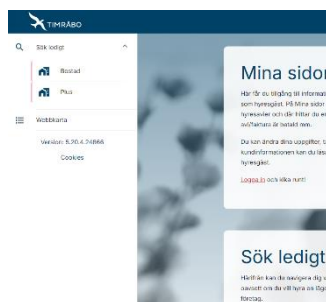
TIMRÅBO

Sök ledigt

Bostad

Plus

Webbkarta

Version: 5.20.4.24866

Cookies

Mina sidor

Här får du tillgång till informat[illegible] som hyresgäst. På Mina sidor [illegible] hyresavier och där hittar du ev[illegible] avi/faktura är betald mm.

Du kan ändra dina uppgifter, t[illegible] kundinformationen kan du läsa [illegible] hyresgäst.

Logga in och titta runt!

Sök ledigt

Härifrån kan du navigera dig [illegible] oavsett om du vill hyra en läge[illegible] förråd.